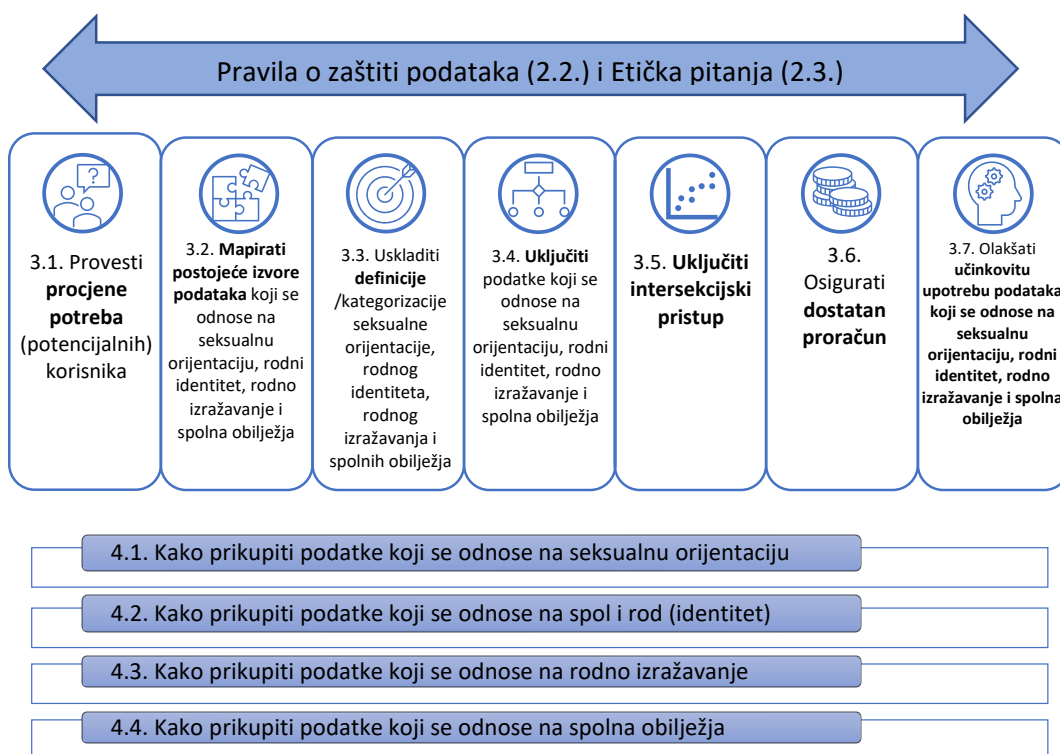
Pravila o zaštiti podataka (2.2.) i Etička pitanja (2.3.)

3.1. Provesti **procjene potreba** (potencijalnih) korisnika

3.2. **Mapirati postojeće izvore podataka** koji se odnose na seksualnu orijentaciju, rodni identitet, rodno izražavanje i spolna obilježja

3.3. Uskladiti **definicije** /kategorizacije seksualne orijentacije, rodnog identiteta, rodnog izražavanja i spolnih obilježja

3.4. **Uključiti** podatke koji se odnose na seksualnu orijentaciju, rodni identitet, rodno izražavanje i spolna obilježja

3.5. **Uključiti intersekcijski pristup**

3.6. Osigurati **dostatan proračun**

3.7. Olakšati **učinkovitu upotrebu podataka koji se odnose na seksualnu orijentaciju, rodni identitet, rodno izražavanje i spolna obilježja**

4.1. Kako prikupiti podatke koji se odnose na seksualnu orijentaciju

4.2. Kako prikupiti podatke koji se odnose na spol i rod (identitet)

4.3. Kako prikupiti podatke koji se odnose na rodno izražavanje

4.4. Kako prikupiti podatke koji se odnose na spolna obilježja